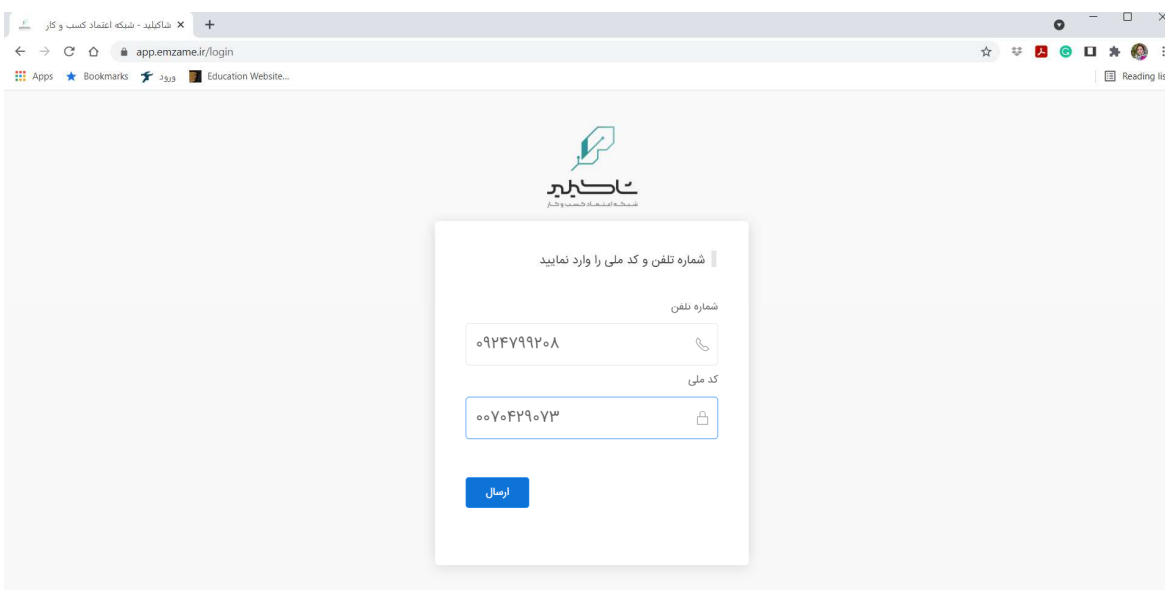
شاکلید - شبکه اعتماد کسب و کار ×

app.emzame.ir/login

Apps Bookmarks ورود Education Website...

Reading lis

شاکلید
شبکه اعتماد کسب و کار

شماره تلفن و کد ملی را وارد نمایید

شماره تلفن

۰۹۲۴۷۹۹۲۰۸

کد ملی

۰۰۷۰۴۲۹۰۷۳

ارسال